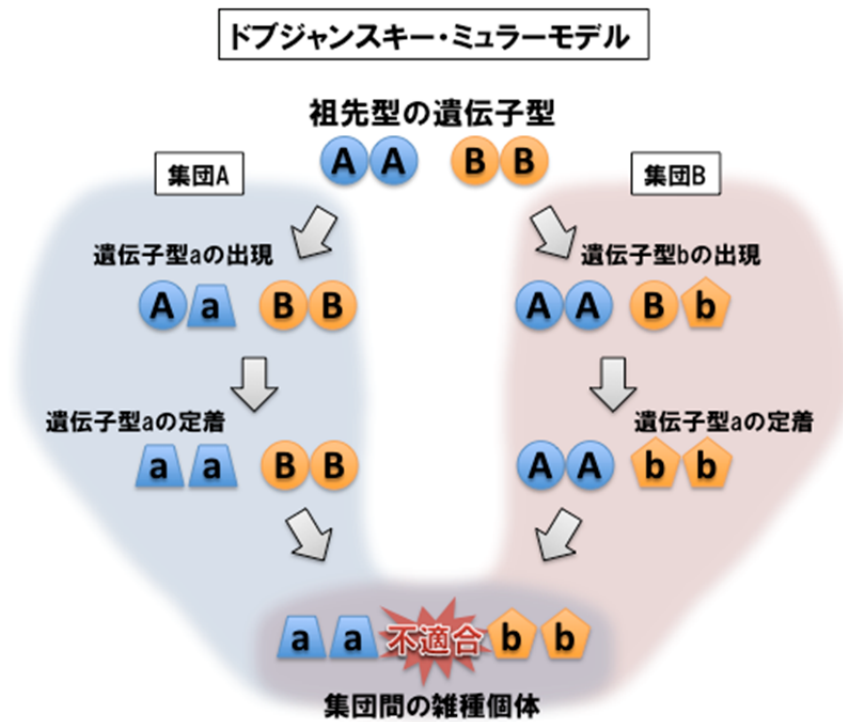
ドブジャンスキー・ミュラーモデル

祖先型の遺伝子型

A A B B

集団A

集団B

遺伝子型aの出現

A a B B

遺伝子型bの出現

A A B b

遺伝子型aの定着

a a B B

遺伝子型aの定着

A A b b

a a 不適合 b b

集団間の雑種個体